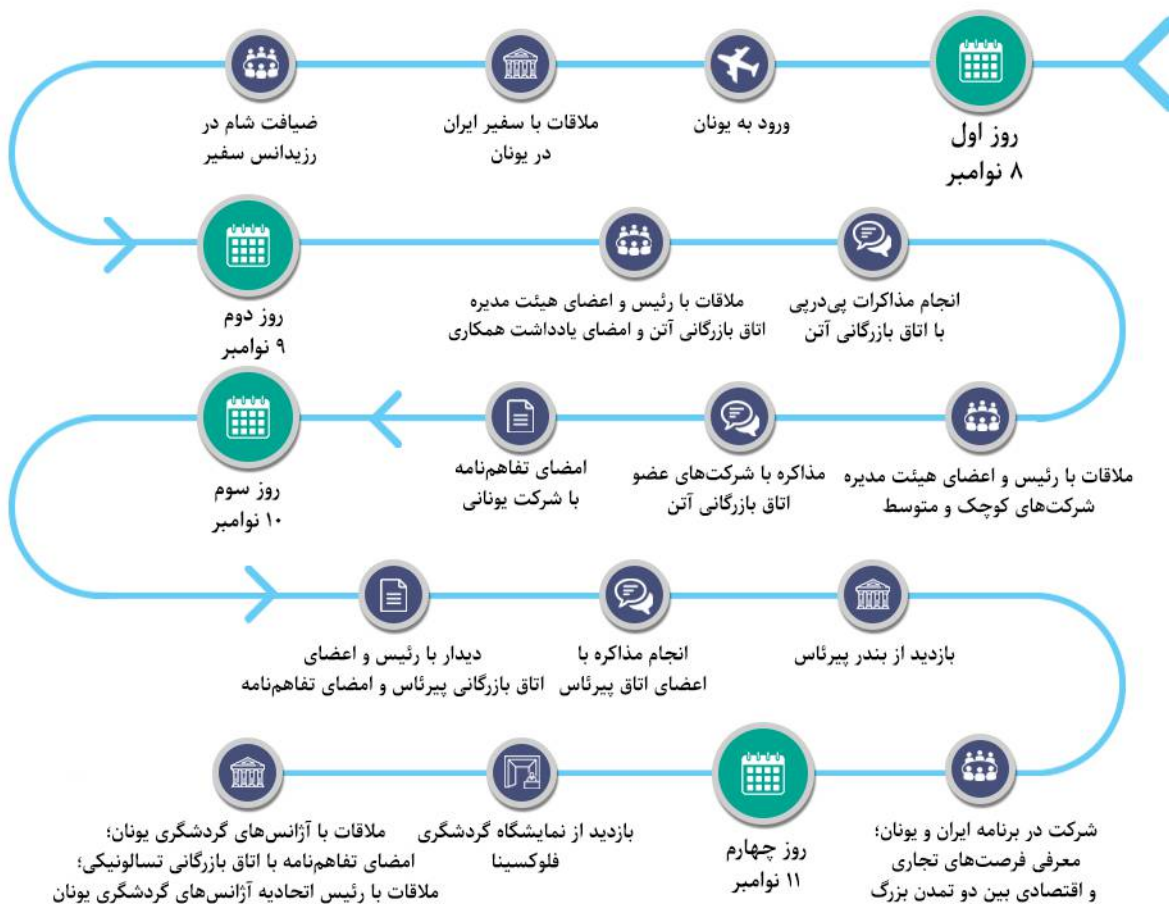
روز اول
۸ نوامبر

ورود به یونان

ملاقات با سفیر ایران در یونان

ضیافت شام در رزیدانس سفیر

انجام مذاکرات پی‌درپی با اتاق بازرگانی آتن

ملاقات با رئیس و اعضای هیئت مدیره اتاق بازرگانی آتن و امضای یادداشت همکاری

روز دوم
۹ نوامبر

ملاقات با رئیس و اعضای هیئت مدیره شرکت‌های کوچک و متوسط

مذاکره با شرکت‌های عضو اتاق بازرگانی آتن

امضای تفاهم‌نامه با شرکت یونانی

روز سوم
۱۰ نوامبر

دیدار با رئیس و اعضای اتاق بازرگانی پیرئاس و امضای تفاهم‌نامه

انجام مذاکره با اعضای اتاق پیرئاس

بازدید از بندر پیرئاس

شرکت در برنامه ایران و یونان؛ معرفی فرصت‌های تجاری و اقتصادی بین دو تمدن بزرگ

روز چهارم
۱۱ نوامبر

بازدید از نمایشگاه گردشگری فلوکسینا

ملاقات با آژانس‌های گردشگری یونان؛ امضای تفاهم‌نامه با اتاق بازرگانی تسالونیکی؛ ملاقات با رئیس اتحادیه آژانس‌های گردشگری یونان